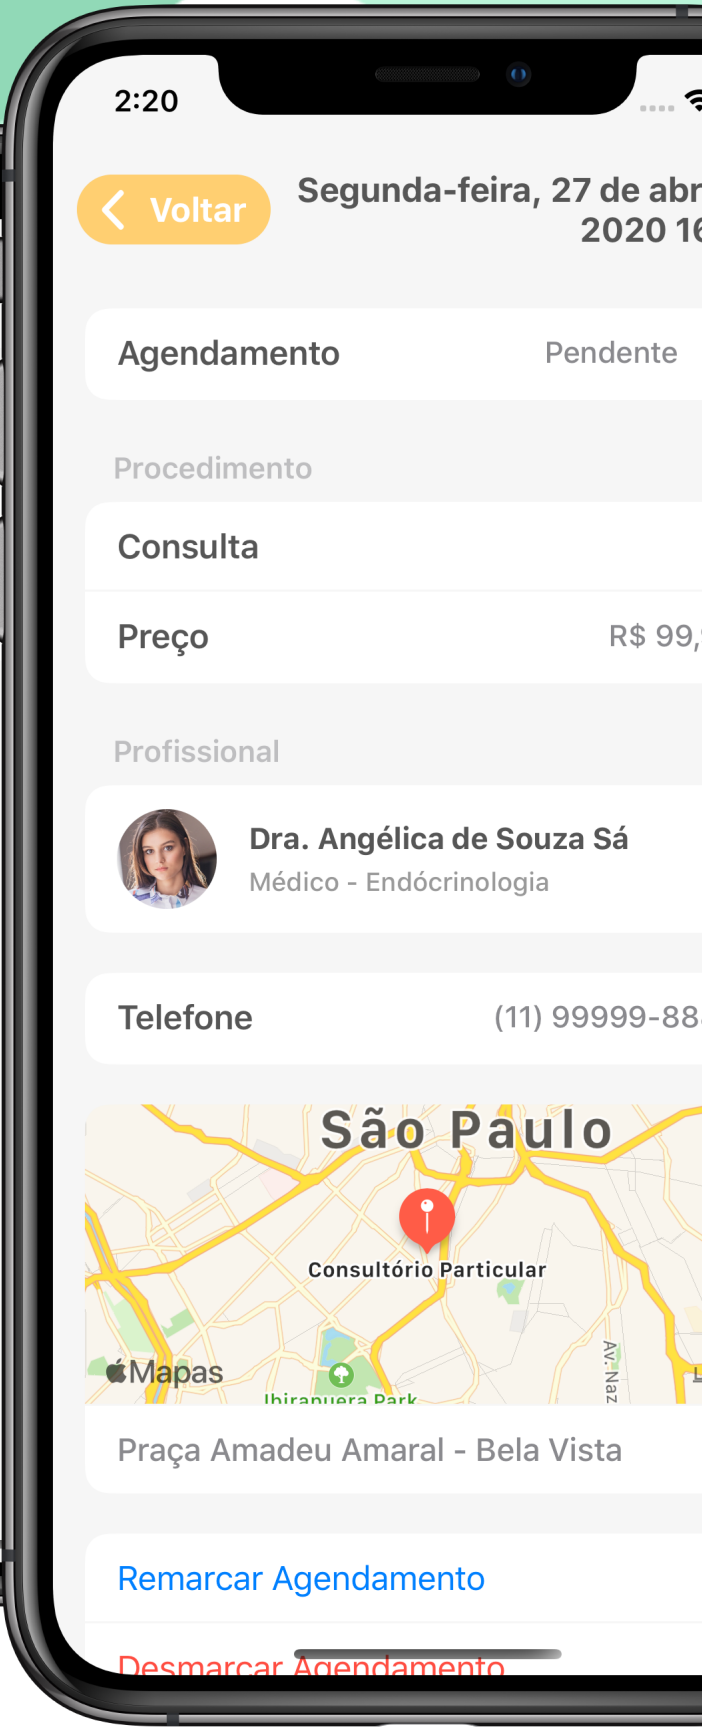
2:20

Voltar

Segunda-feira, 27 de abr
2020 1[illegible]

Agendamento Pendente

Procedimento

Consulta

Preço R$ 99,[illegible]

Profissional

Dra. Angélica de Souza Sá
Médico - Endócrinologia

Telefone (11) 99999-88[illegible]

São Paulo

Consultório Particular

Mapas

Ibirapuera Park

Av. Naz

Praça Amadeu Amaral - Bela Vista

Remarcar Agendamento

Desmarcar Agendamento